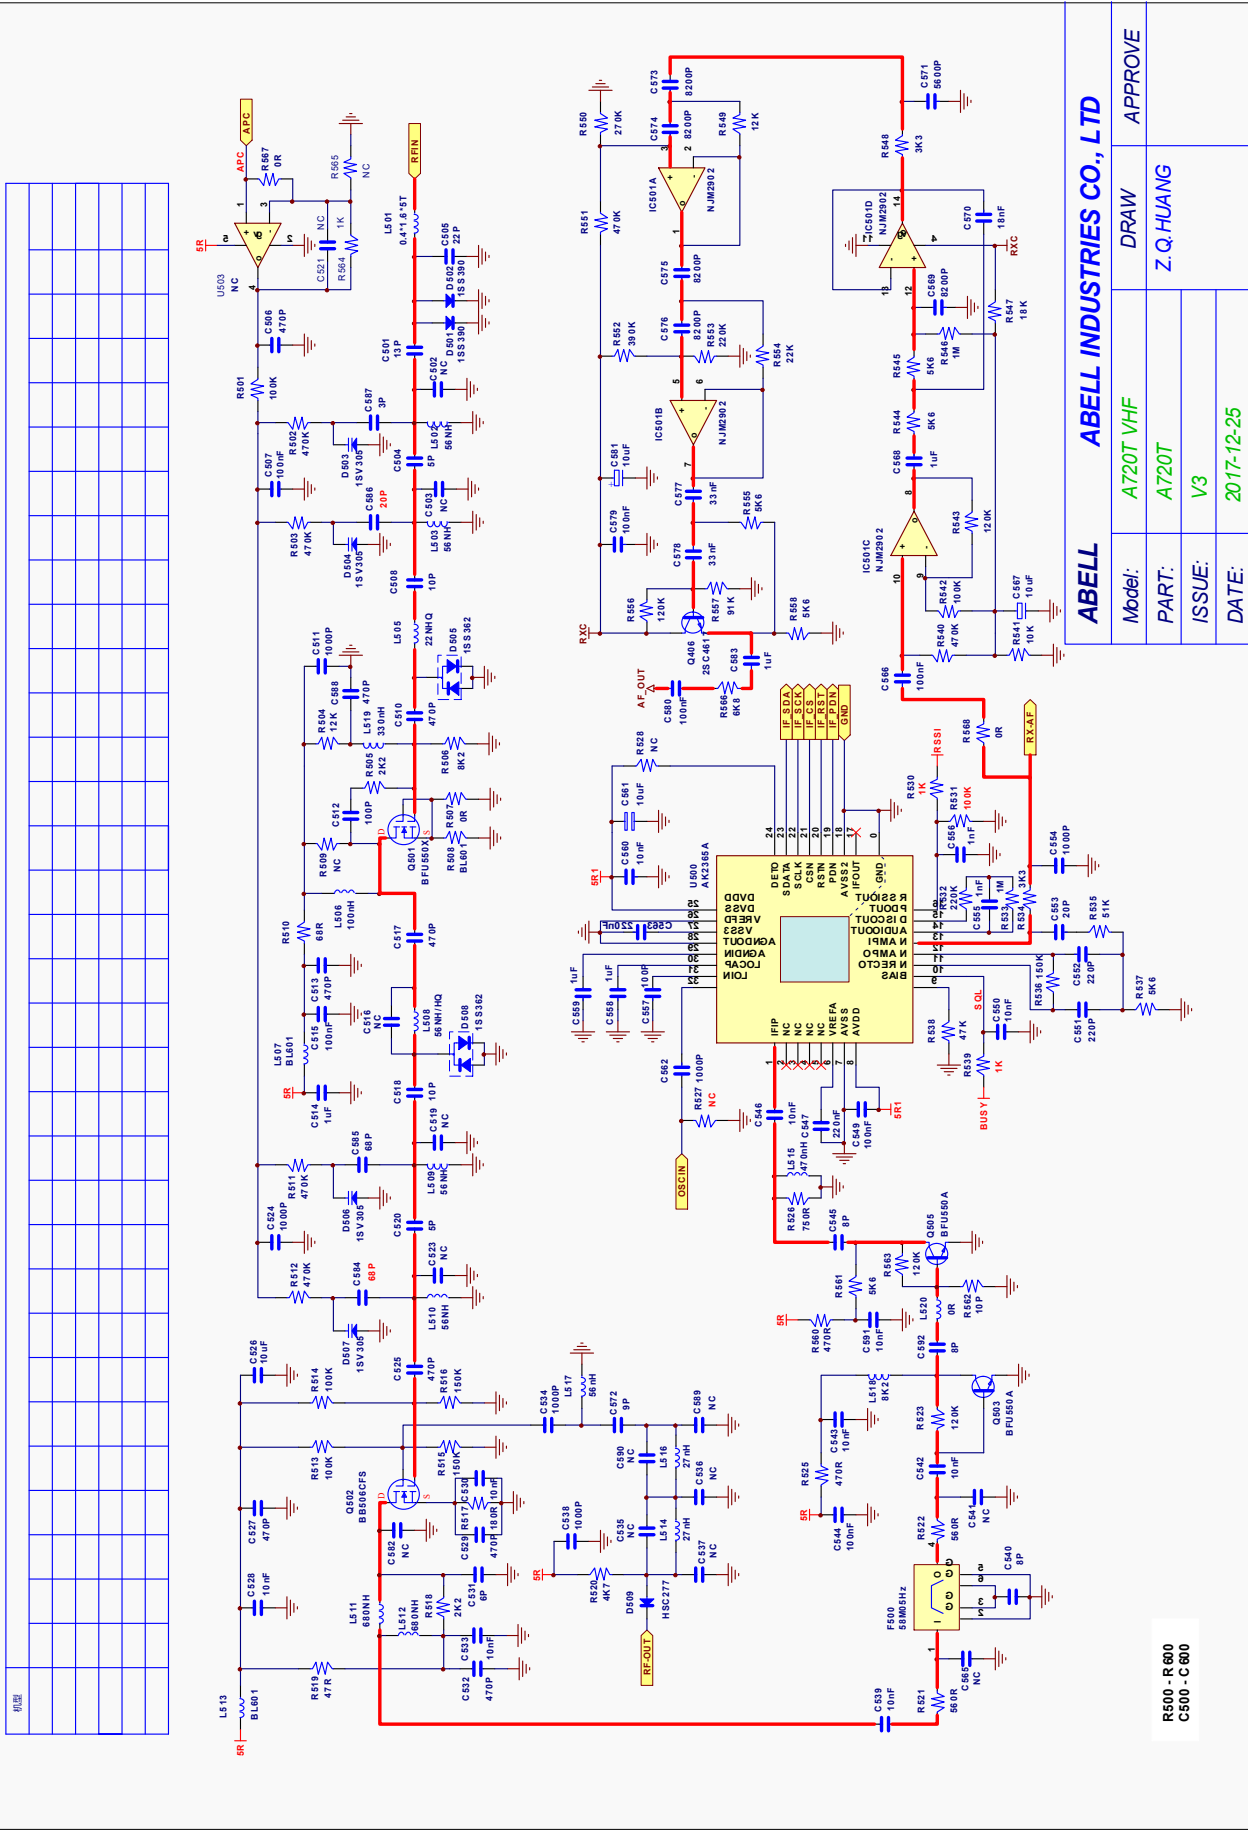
ABELL INDUSTRIES CO., LTD

APPROVE

DRAW
Z.Q.HUANG

ABELL

Model: A720T VHF
PART: A720T
ISSUE: V3
DATE: 2017-12-25

R500 - R600
C500 - C600

APC
R567 0R
R565 NC
5R
U503 NC
C521 NC
R564 1K
C506 470P
R501 100K
RFIN
L501 0.4*1.6*5T
C505 22P
D502 1SS390
D501 1SS390
C501 13P
C502 NC
R502 470K
C587 3P
D503 1SV305
C507 100nF
C504 5P
L502 56NH
C586 20P
C503 NC
R503 470K
D504 1SV305
L503 56NH
C508 10P
L505 22NHQ
D505 1SS362
C511 1000P
C588 470P
R504 12K
L519 330nH
C510 470P
R505 2K2
R506 8K2
C512 100P
R507 0R
R509 NC
Q501 BF550X
R508 BL601
L506 100nH
R510 68R
C517 470P
C513 470P
L507 BL601
C515 100nF
C516 NC
L508 56NH/HQ
D508 1SS362
5R
C514 1uF
C518 10P
C519 NC
R511 470K
C585 68P
D506 1SV305
L509 56NH
C524 1000P
C520 5P
C523 NC
R512 470K
C584 68P
D507 1SV305
L510 56NH
C526 10uF
R514 100K
C525 470P
R516 150K
R513 100K
R515 150K
C534 1000P
L517 56nH
C572 9P
C589 NC
Q502 BB506CFS
C530 10nF
C527 470P
C582 NC
R517 180R
C529 470P
C590 NC
L516 27nH
C536 NC
C538 1000P
C535 NC
L514 27nH
C537 NC
C528 10nF
L511 680NH
L512 680NH
R518 2K2
C531 6P
5R
R520 4K7
D509 HSC277
C533 10nF
C532 470P
RF-OUT
L513 BL601
R519 47R
5R
R550 270K
C573 8200P
C574 8200P
R549 12K
R551 470K
IC501A NJM2902
C575 8200P
R552 390K
C576 8200P
R553 220K
R554 22K
IC501B NJM2902
C581 10uF
C579 100nF
C577 33nF
R555 5K6
C578 33nF
R556 120K
R557 91K
R558 5K6
RXC
Q406 2SC461
C583 1uF
AF_OUT
C580 100nF
R566 6K8
C571 5600P
R548 3K3
IC501D NJM2902
C570 18nF
RXC
C569 8200P
R547 18K
R546 1M
R545 5K6
R544 5K6
C568 1uF
R543 120K
IC501C NJM2902
R542 100K
C567 10uF
R540 470K
R541 10K
C566 100nF
R568 0R
RX-AF
RSSI
IF SDA
IF SCK
IF CS
IF RST
IF PDN
GND
R528 NC
C561 10uF
C560 10nF
5R1
U500 AK2365A
DETO SDATA SCK CSN RSTN PDN AVSS2 IFOUT GND
DVDD DVSS VREFD AVSS3 AGNDOUT AGNDIN LOCAP LOIN
RSSIOUT POOUT DISCOUT AUDIOUT AMPIN AMPON RECTON BIAS
IFIP NC NC NC NC VREFA AVSS AVDD
C563 220nF
C559 1uF
C558 1uF
C557 100P
R530 1K
R531 100K
C556 1nF
C555 1nF
R532 220K
R533 1M
R534 3K3
C554 1000P
C553 20P
R535 51K
R536 150K
C552 220P
R537 5K6
C551 220P
SQL
C550 10nF
R538 47K
R539 1K
BUSY
C562 1000P
R527 NC
OSCIN
C546 10nF
C547 220nF
C549 100nF
5R1
L515 470nH
R526 750R
C545 8P
Q505 BFU550A
R563 120K
R561 5K6
R562 10P
5R
R560 470R
C591 10nF
L520 0R
C592 8P
L518 8K2
Q503 BFU550A
C543 10nF
R523 120K
R525 470R
C542 10nF
5R
C544 100nF
R522 560R
C541 NC
C540 8P
F500 58M05Hz
R521 560R
C565 NC
C539 10nF
机型